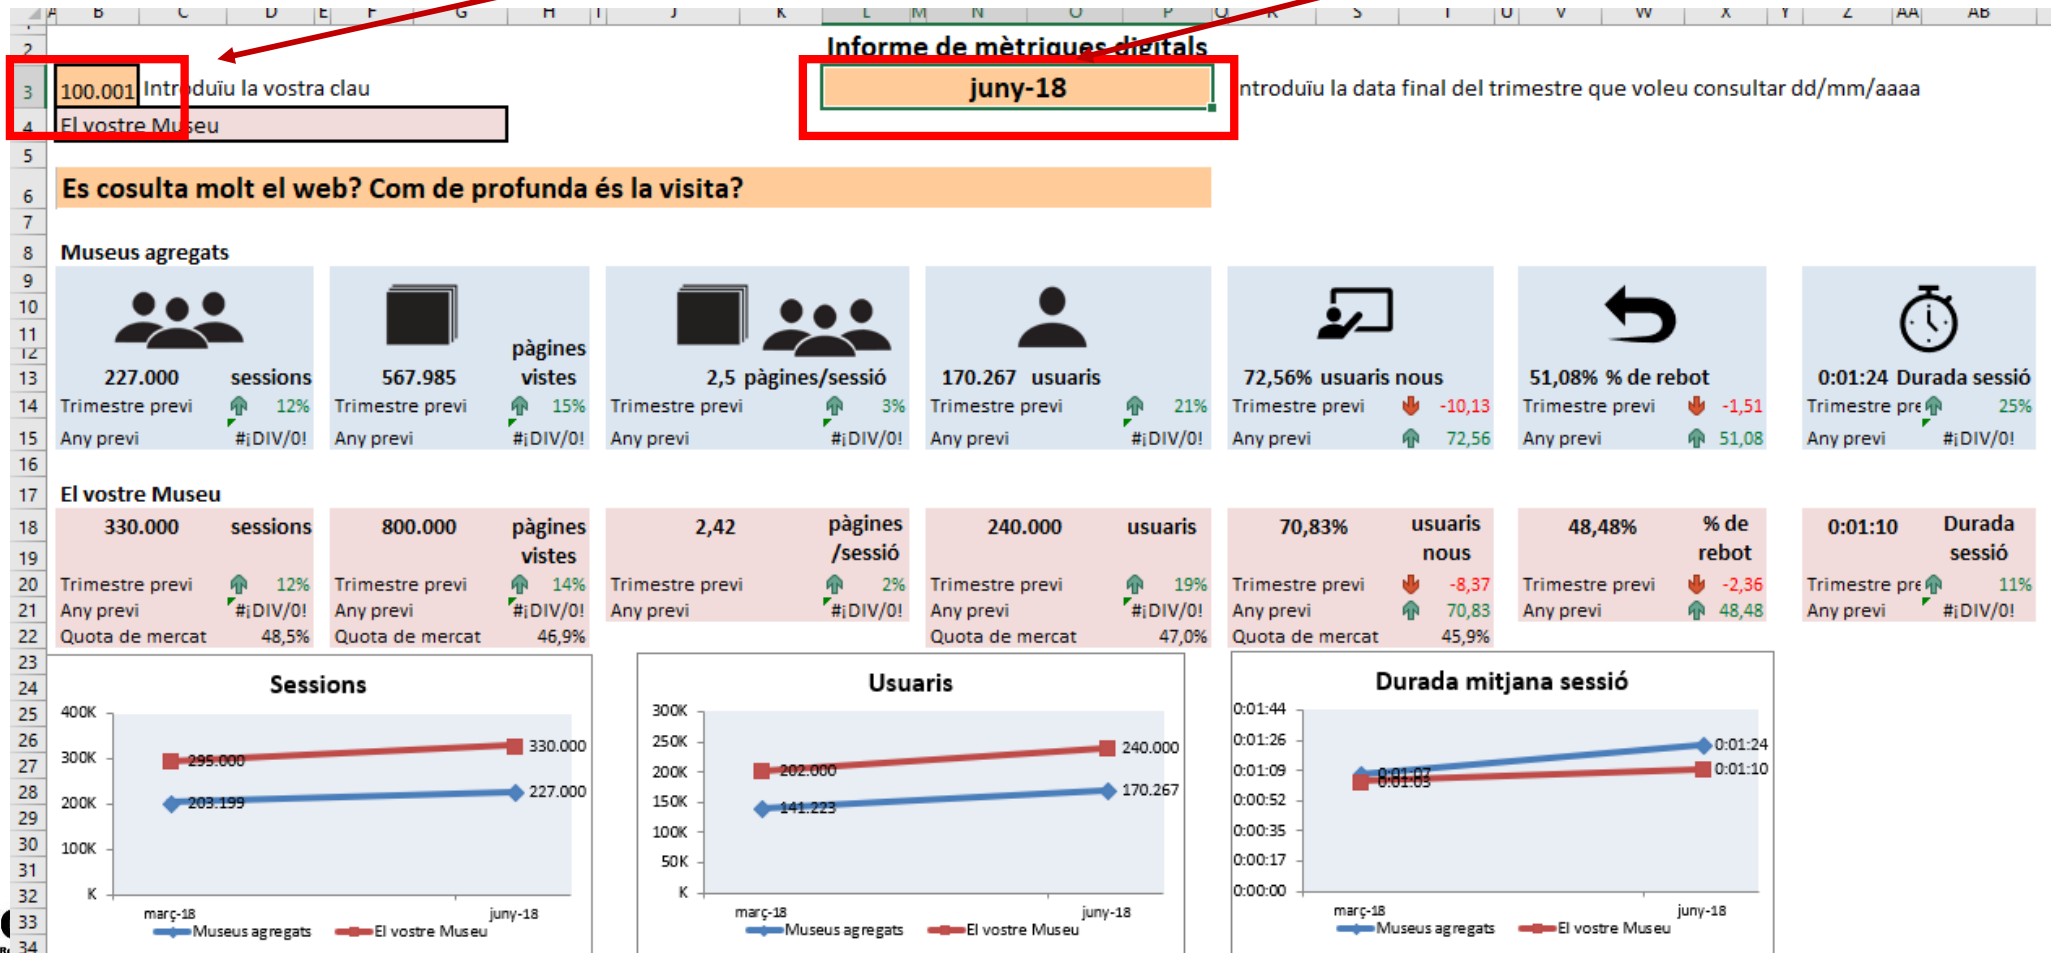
A B C D E F G H I J K L M N O P Q R S T U V W X Y Z AA AB

Informe de mètriques digitals

100.001 Introduïu la vostra clau

juny-18

Introduïu la data final del trimestre que voleu consultar dd/mm/aaaa

El vostre Museu

Es cosulta molt el web? Com de profunda és la visita?

Museus agregats

| 227.000 sessions | 567.985 pàgines vistes | 2,5 pàgines/sessió | 170.267 usuaris | 72,56% usuaris nous | 51,08% % de rebot | 0:01:24 Durada sessió |
|---|---|---|---|---|---|---|
| Trimestre previ 12% | Trimestre previ 15% | Trimestre previ 3% | Trimestre previ 21% | Trimestre previ -10,13 | Trimestre previ -1,51 | Trimestre pre 25% |
| Any previ #¡DIV/0! | Any previ #¡DIV/0! | Any previ #¡DIV/0! | Any previ #¡DIV/0! | Any previ 72,56 | Any previ 51,08 | Any previ #¡DIV/0! |

El vostre Museu

| 330.000 sessions | 800.000 pàgines vistes | 2,42 pàgines /sessió | 240.000 usuaris | 70,83% usuaris nous | 48,48% % de rebot | 0:01:10 Durada sessió |
|---|---|---|---|---|---|---|
| Trimestre previ 12% | Trimestre previ 14% | Trimestre previ 2% | Trimestre previ 19% | Trimestre previ -8,37 | Trimestre previ -2,36 | Trimestre pre 11% |
| Any previ #¡DIV/0! | Any previ #¡DIV/0! | Any previ #¡DIV/0! | Any previ #¡DIV/0! | Any previ 70,83 | Any previ 48,48 | Any previ #¡DIV/0! |
| Quota de mercat 48,5% | Quota de mercat 46,9% | | Quota de mercat 47,0% | Quota de mercat 45,9% | | |

Sessions
400K 300K 200K 100K K
295.000 330.000 203.199 227.000
març-18 juny-18
Museus agregats El vostre Museu

Usuaris
300K 250K 200K 150K 100K 50K K
202.000 240.000 141.223 170.267
març-18 juny-18
Museus agregats El vostre Museu

Durada mitjana sessió
0:01:44 0:01:26 0:01:09 0:00:52 0:00:35 0:00:17 0:00:00
0:01:07 0:01:03 0:01:24 0:01:10
març-18 juny-18
Museus agregats El vostre Museu